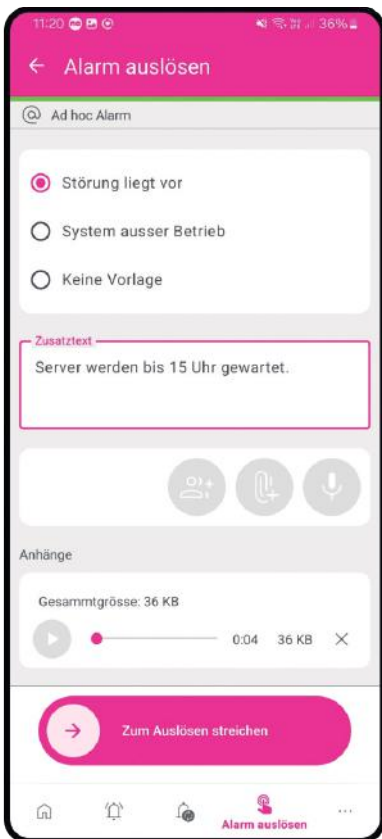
11:20 36%

Alarm auslösen

Ad hoc Alarm

Störung liegt vor

System ausser Betrieb

Keine Vorlage

Zusatztext

Server werden bis 15 Uhr gewartet.

Anhänge

Gesammtgrösse: 36 KB

0:04 36 KB

Zum Auslösen streichen

Alarm auslösen